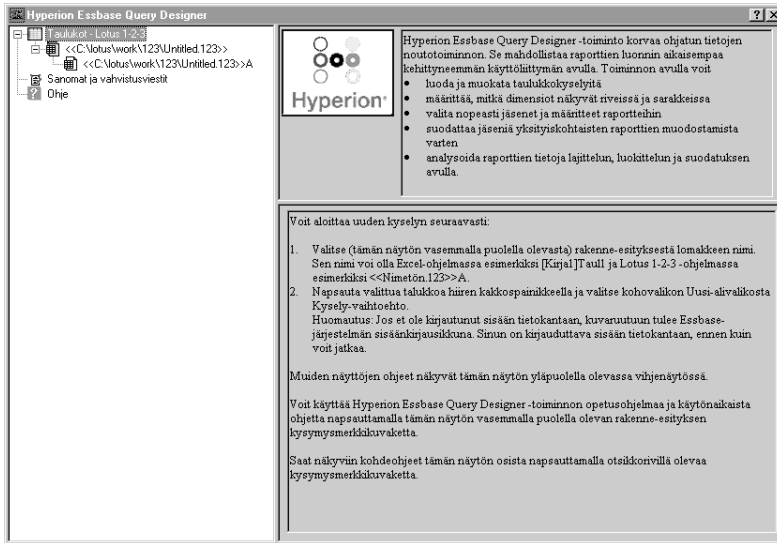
Hyperion Essbase Query Designer

?

Taulukot - Lotus 1-2-3
<<C:\lotus\work\123\Untitled.123>>
<<C:\lotus\work\123\Untitled.123>>A
Sanomat ja vahvistusviestit
Ohje

Hyperion

Hyperion Essbase Query Designer -toiminto korvaa ohjatun tietojen noutotoiminnon. Se mahdollistaa raporttien luonnin aikaisempaa kehittyneemmän käyttöliittymän avulla. Toiminnon avulla voit

- luoda ja muokata taulukkokyselyitä
- määrittää, mitkä dimensiot näkyvät riveissä ja sarakkeissa
- valita nopeasti jäsenet ja määritteet raportteihin
- suodattaa jäseniä yksityiskohtaisten raporttien muodostamista varten
- analysoida raporttien tietoja lajittelun, luokittelun ja suodatuksen avulla.

Voit aloittaa uuden kyselyn seuraavasti:

1. Valitse (tämän näytön vasemmalla puolella olevasta) rakenne-esityksestä lomakkeen nimi. Sen nimi voi olla Excel-ohjelmassa esimerkiksi [Kirja1]Taul1 ja Lotus 1-2-3 -ohjelmassa esimerkiksi <<Nimetön.123>>A.
2. Napsauta valittua talukkoa hiiren kakkospainikkeella ja valitse kohovalikon Uusi-alivalikosta Kysely-vaihtoehto.
Huomautus: Jos et ole kirjautunut sisään tietokantaan, kuvaruutuun tulee Essbase-järjestelmän sisäänkirjausikkuna. Sinun on kirjauduttava sisään tietokantaan, ennen kuin voit jatkaa.

Muiden näyttöjen ohjeet näkyvät tämän näytön yläpuolella olevassa vihjenäytössä.

Voit käyttää Hyperion Essbase Query Designer -toiminnon opetusohjelmaa ja käytönaikaista ohjetta napsauttamalla tämän näytön vasemmalla puolella olevan rakenne-esityksen kysymysmerkkikuvaketta.

Saat näkyviin kohdeohjeet tämän näytön osista napsauttamalla otsikkorivillä olevaa kysymysmerkkikuvaketta.